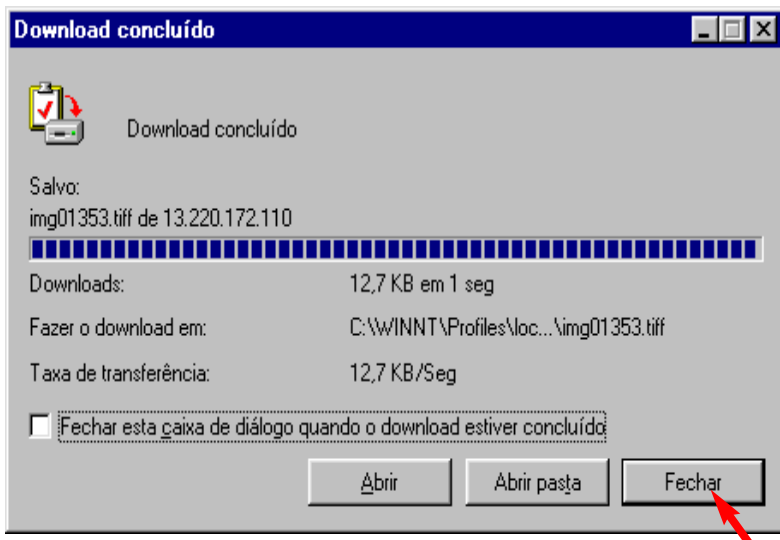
Download concluído

Download concluído

Salvo:
img01353.tiff de 13.220.172.110

Downloads: 12,7 KB em 1 seg

Fazer o download em: C:\WINNT\Profiles\loc...\img01353.tiff

Taxa de transferência: 12,7 KB/Seg

Fechar esta caixa de diálogo quando o download estiver concluído

Abrir Abrir pasta Fechar